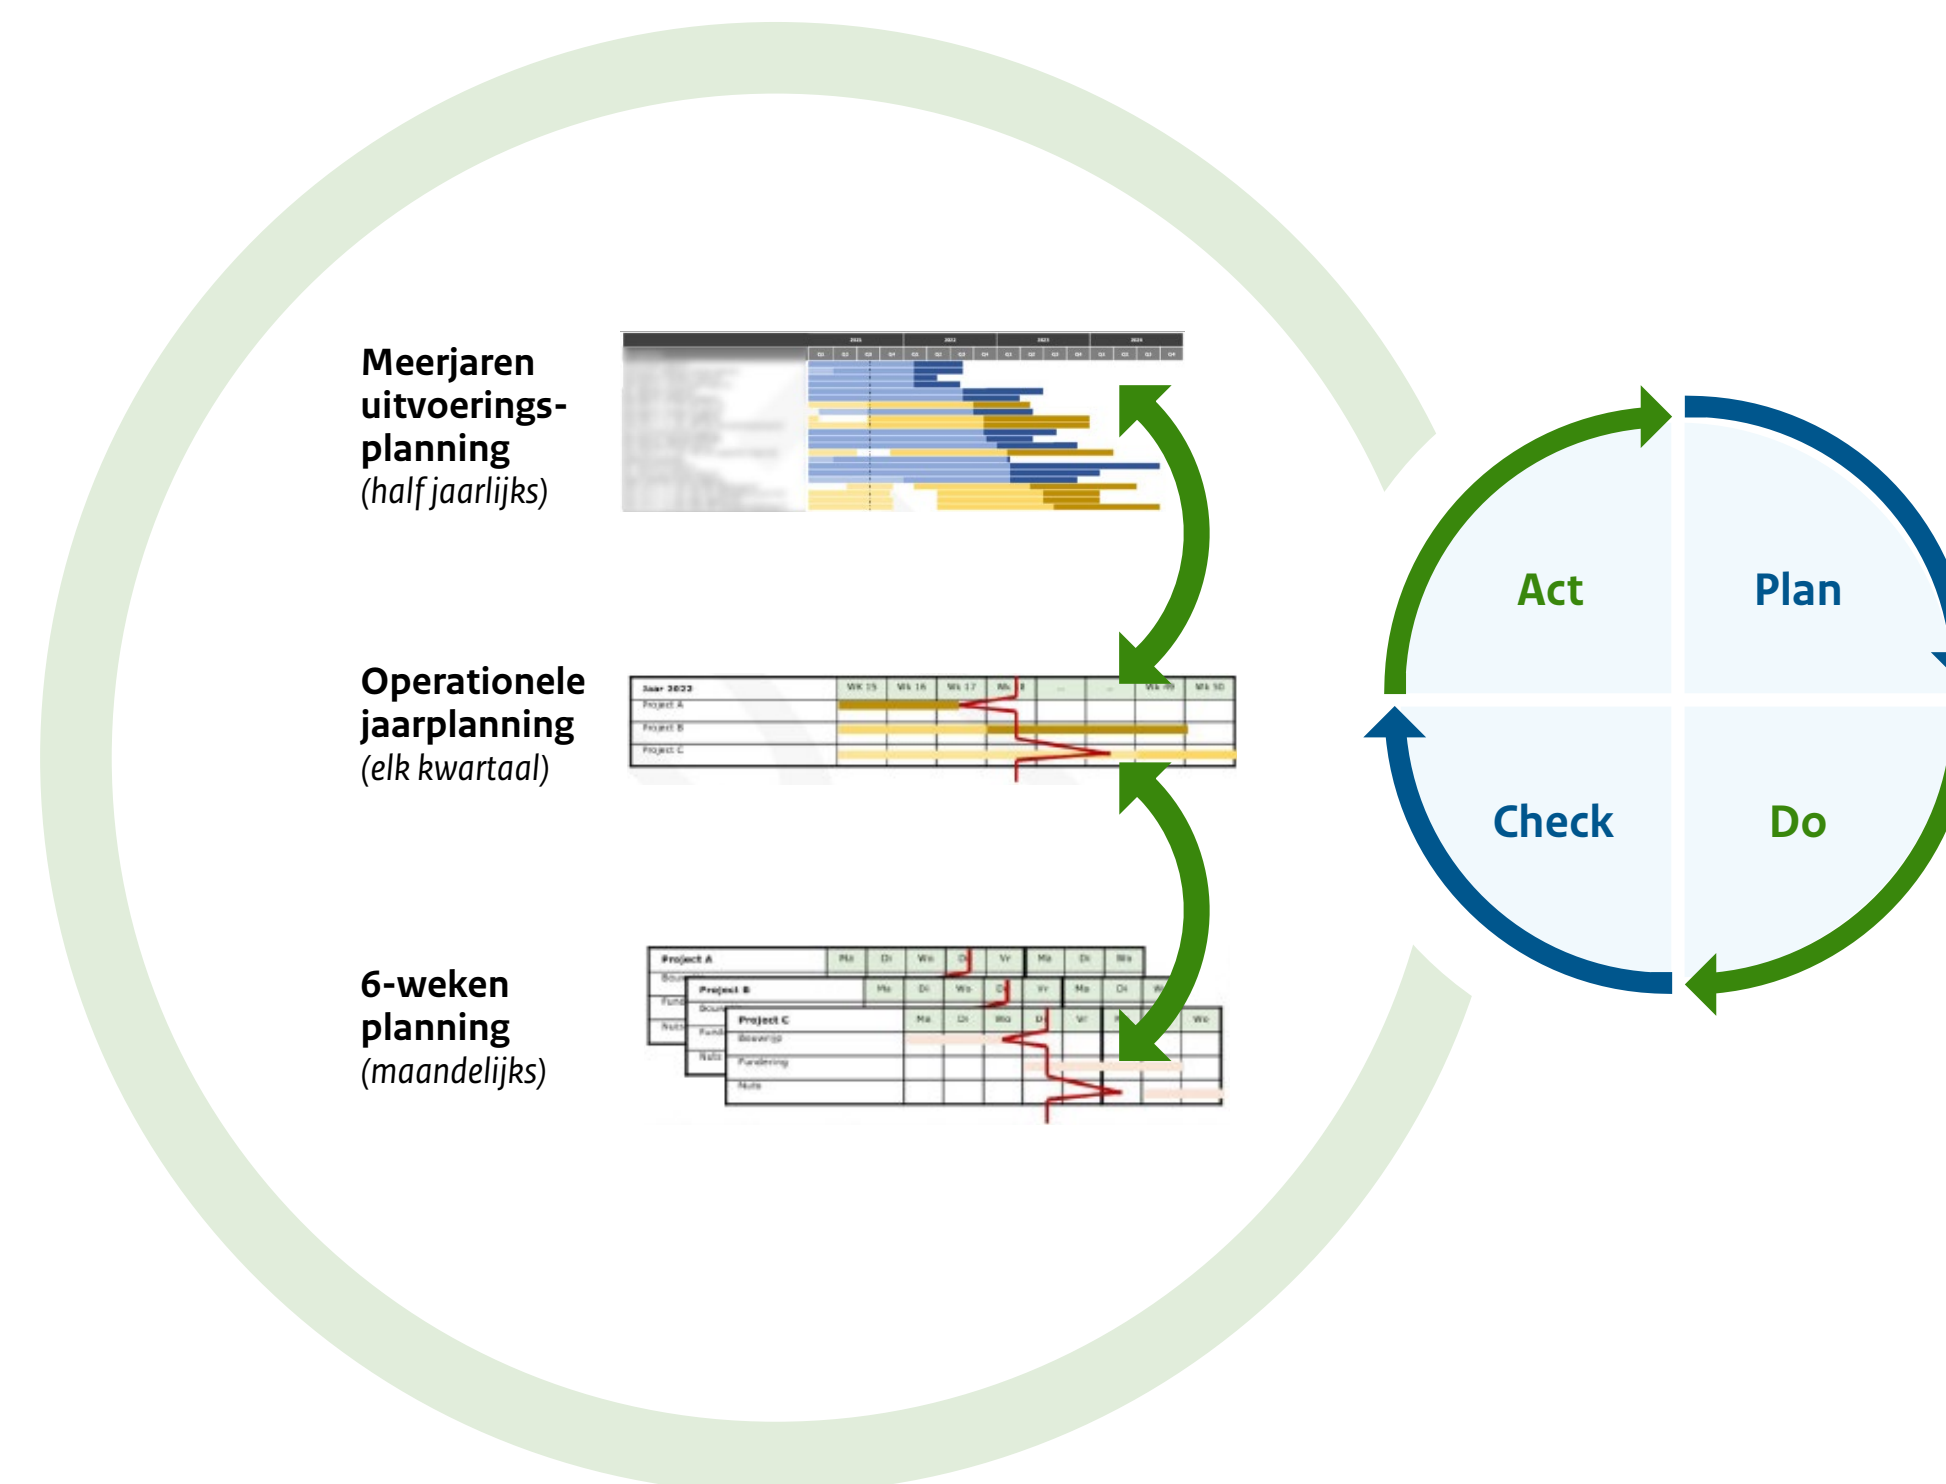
Meerjaren uitvoeringsplanning
(half jaarlijks)

Operationele jaarplanning
(elk kwartaal)

6-weken planning
(maandelijks)

| Jaar 2022 | Wk 15 | Wk 16 | Wk 17 | Wk 18 | ... | ... | Wk 49 | Wk 50 |
|---|---|---|---|---|---|---|---|---|
| Project A | | | | | | | | |
| Project B | | | | | | | | |
| Project C | | | | | | | | |

Project A | Ma | Di | Wo | Do | Vr | Ma | Di | Wo
Project B | Ma | Di | Wo | Do | Vr | Ma | Di | Wo

| Project C | Ma | Di | Wo | Do | Vr | Ma | Di | Wo |
|---|---|---|---|---|---|---|---|---|
| Bouwrijp | | | | | | | | |
| Fundering | | | | | | | | |
| Nuts | | | | | | | | |

Act
Plan
Check
Do